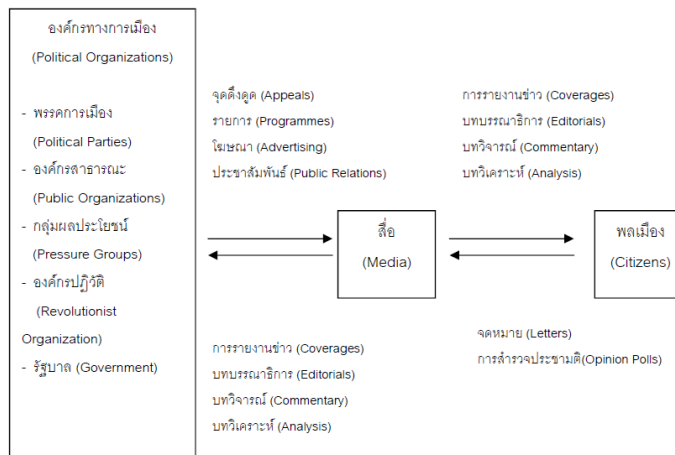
องค์กรทางการเมือง
(Political Organizations)

- พรรคการเมือง
(Political Parties)
- องค์กรสาธารณะ
(Public Organizations)
- กลุ่มผลประโยชน์
(Pressure Groups)
- องค์กรปฏิวัติ
(Revolutionist Organization)
- รัฐบาล (Government)

จุดดึงดูด (Appeals)
รายการ (Programmes)
โฆษณา (Advertising)
ประชาสัมพันธ์ (Public Relations)

การรายงานข่าว (Coverages)
บทบรรณาธิการ (Editorials)
บทวิจารณ์ (Commentary)
บทวิเคราะห์ (Analysis)

สื่อ
(Media)

พลเมือง
(Citizens)

การรายงานข่าว (Coverages)
บทบรรณาธิการ (Editorials)
บทวิจารณ์ (Commentary)
บทวิเคราะห์ (Analysis)

จดหมาย (Letters)
การสำรวจประชามติ(Opinion Polls)